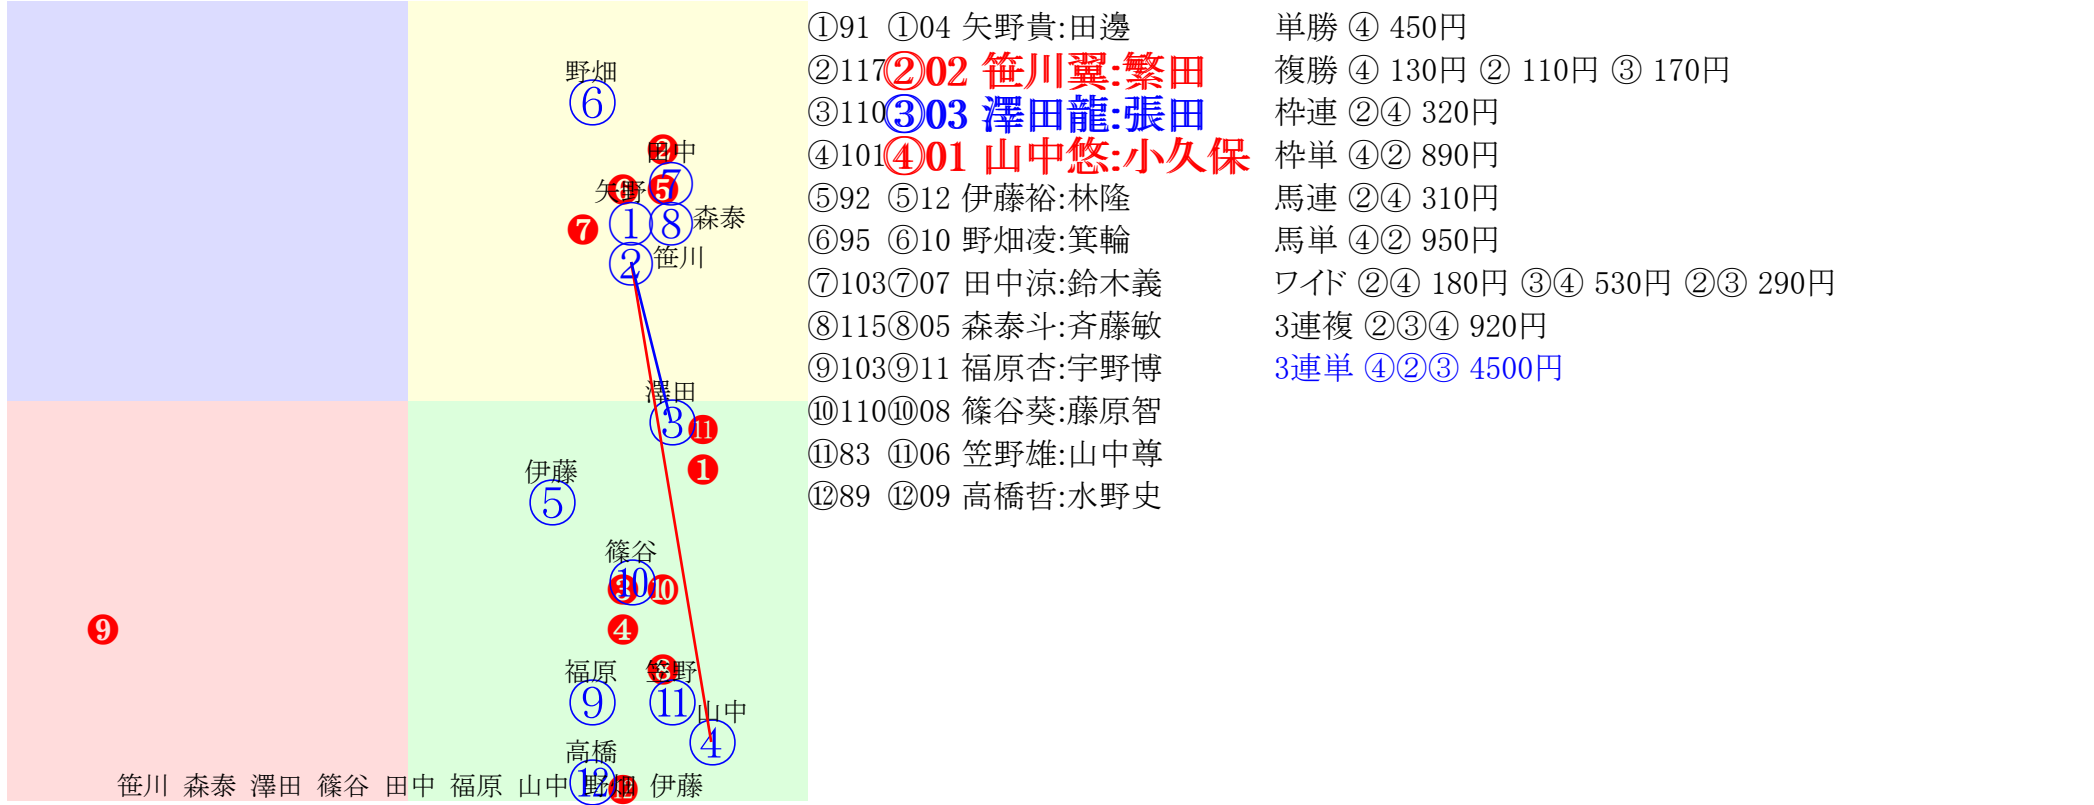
野畑
⑥
❷
田中
❸
矢野
❺
⑦
❼
①
⑧
森泰
②
笹川
澤田
③
⓫
❶
伊藤
⑤
篠谷
⑩
❽
❿
❹
福原
⓬
笠野
⑨
⑪
山中
④
高橋
⑫
❻
❾
笹川 森泰 澤田 篠谷 田中 福原 山中 野畑 伊藤

①91 ①04 矢野貴:田邊
②117②02 笹川翼:繁田
③110③03 澤田龍:張田
④101④01 山中悠:小久保
⑤92 ⑤12 伊藤裕:林隆
⑥95 ⑥10 野畑凌:箕輪
⑦103⑦07 田中涼:鈴木義
⑧115⑧05 森泰斗:斉藤敏
⑨103⑨11 福原杏:宇野博
⑩110⑩08 篠谷葵:藤原智
⑪83 ⑪06 笠野雄:山中尊
⑫89 ⑫09 高橋哲:水野史

単勝 ④ 450円
複勝 ④ 130円 ② 110円 ③ 170円
枠連 ②④ 320円
枠単 ④② 890円
馬連 ②④ 310円
馬単 ④② 950円
ワイド ②④ 180円 ③④ 530円 ②③ 290円
3連複 ②③④ 920円
3連単 ④②③ 4500円